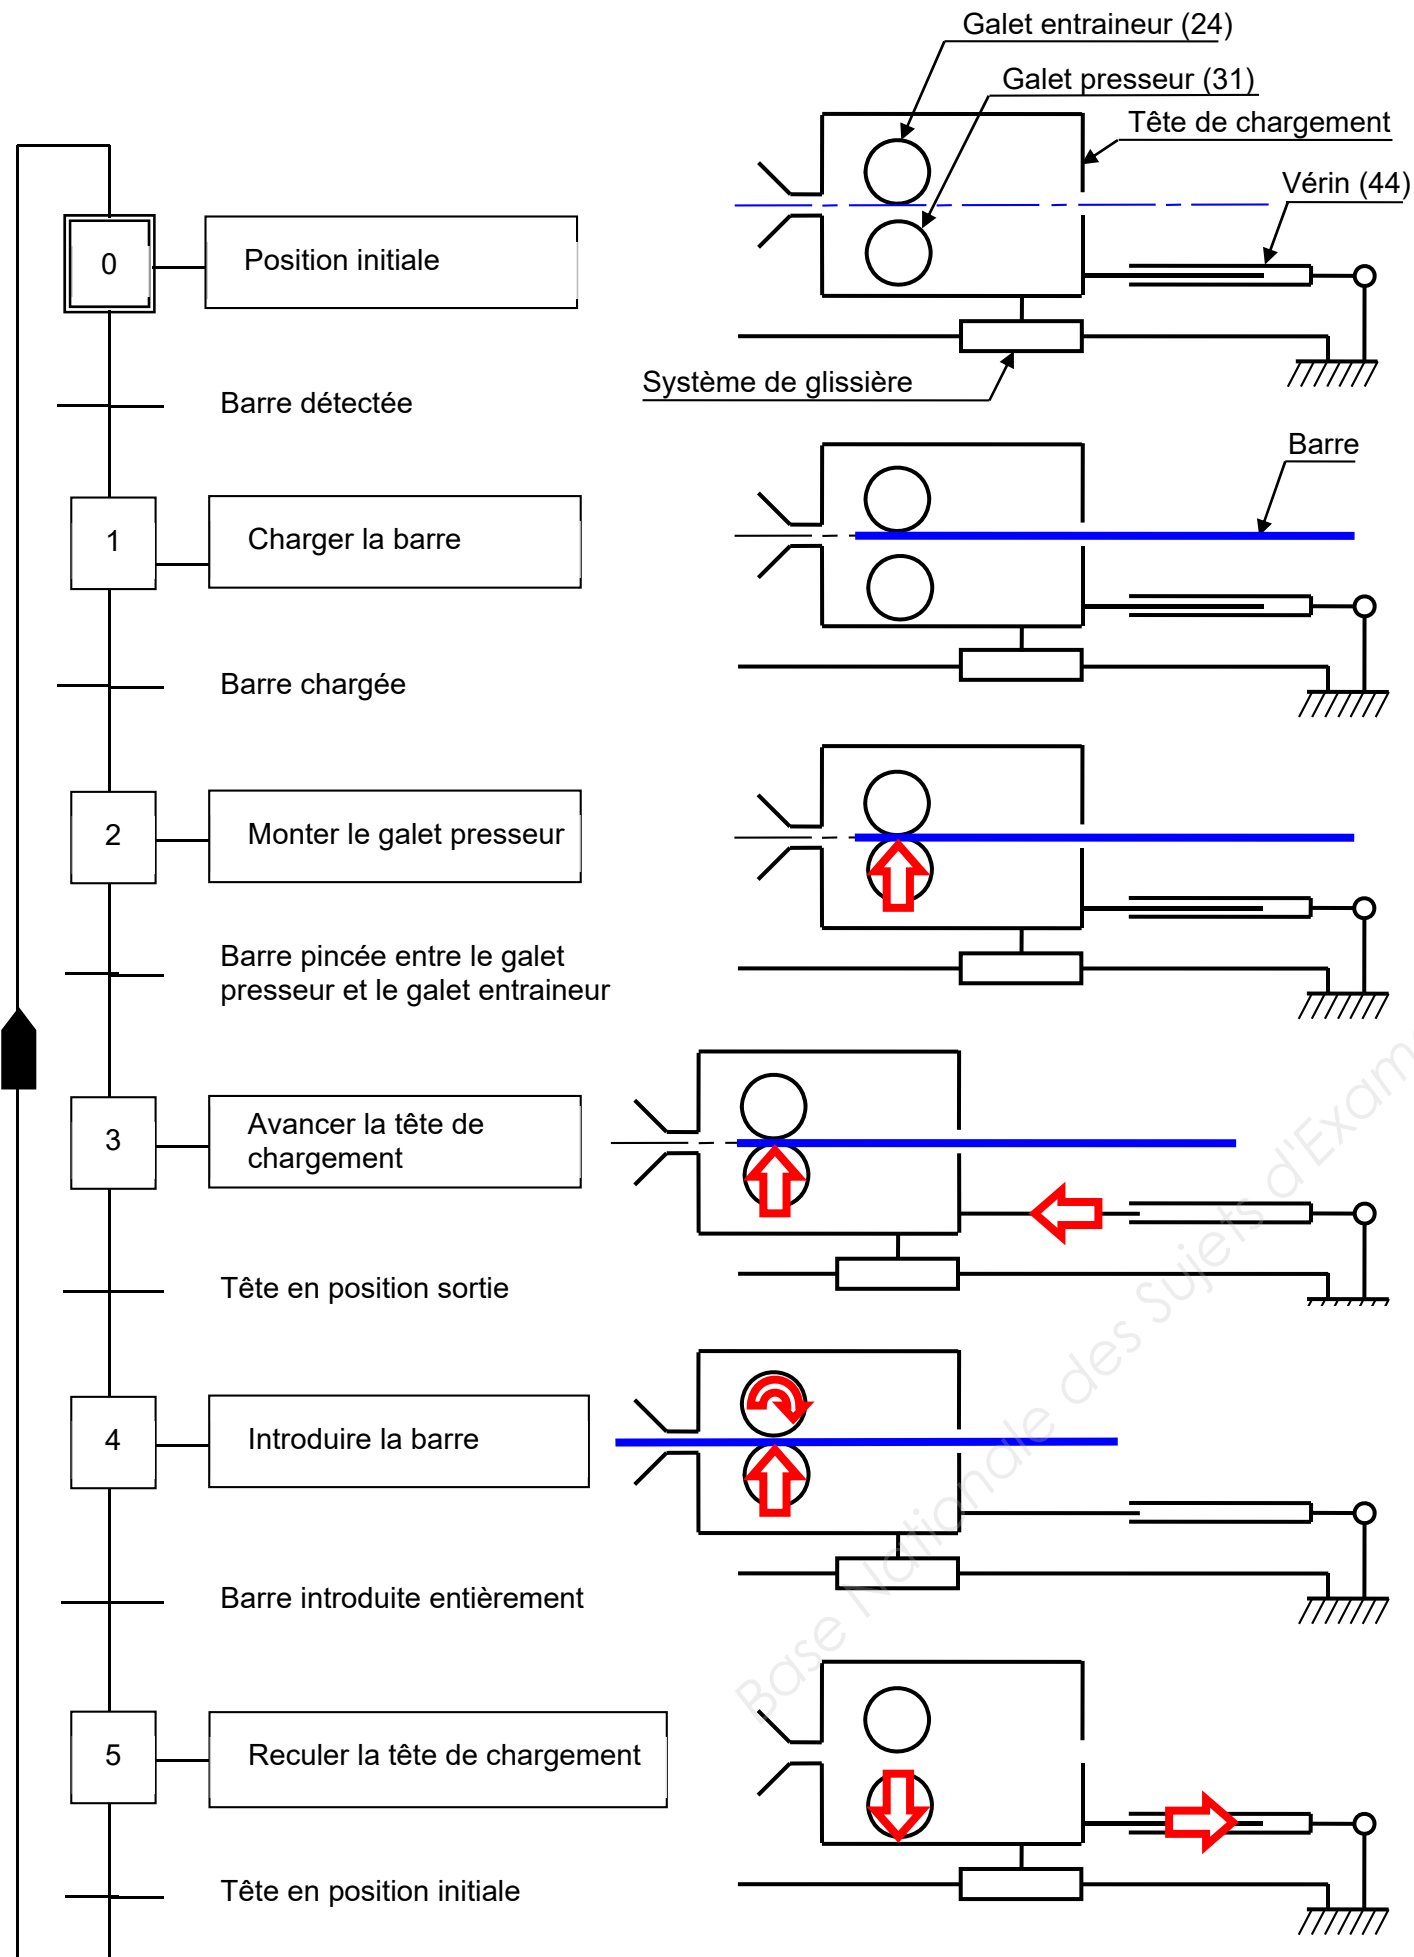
Galet entraineur (24)
Galet presseur (31)
Tête de chargement
Vérin (44)
Système de glissière

0
Position initiale

Barre détectée

1
Charger la barre

Barre

Barre chargée

2
Monter le galet presseur

Barre pincée entre le galet presseur et le galet entraineur

3
Avancer la tête de chargement

Tête en position sortie

4
Introduire la barre

Barre introduite entièrement

5
Reculer la tête de chargement

Tête en position initiale

Base Nationale des Sujets d'Examens